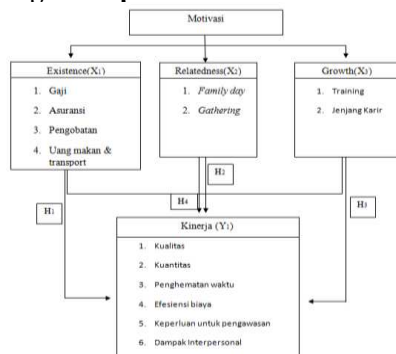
Motivasi

Existence($X_1$)
1. Gaji
2. Asuransi
3. Pengobatan
4. Uang makan & transport

Relatedness($X_2$)
1. Family day
2. Gathering

Growth($X_3$)
1. Training
2. Jenjang Karir

H2

H4

H1

H3

Kinerja ($Y_1$)
1. Kualitas
2. Kuantitas
3. Penghematan waktu
4. Efesiensi biaya
5. Keperluan untuk pengawasan
6. Dampak Interpersonal